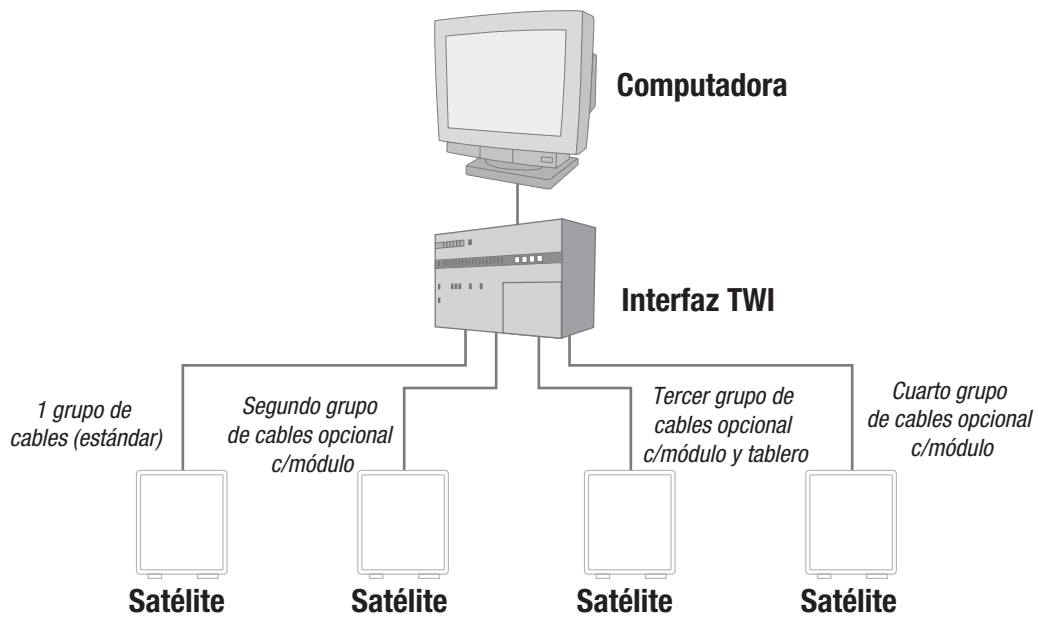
Computadora

Interfaz TWI

1 grupo de cables (estándar)

Segundo grupo de cables opcional c/módulo

Tercer grupo de cables opcional c/módulo y tablero

Cuarto grupo de cables opcional c/módulo

Satélite

Satélite

Satélite

Satélite